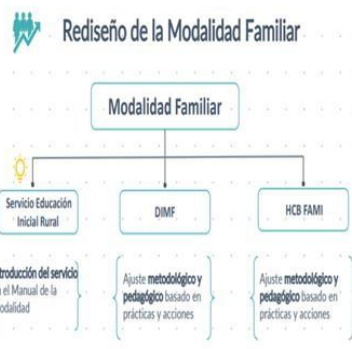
Rediseño de la Modalidad Familiar

Modalidad Familiar

Servicio Educación Inicial Rural

DIMF

HCB FAMI

troducción del servicio el Manual de la odalidad

Ajuste metodológico y pedagógico basado en prácticas y acciones

Ajuste metodológico y pedagógico basado en prácticas y acciones